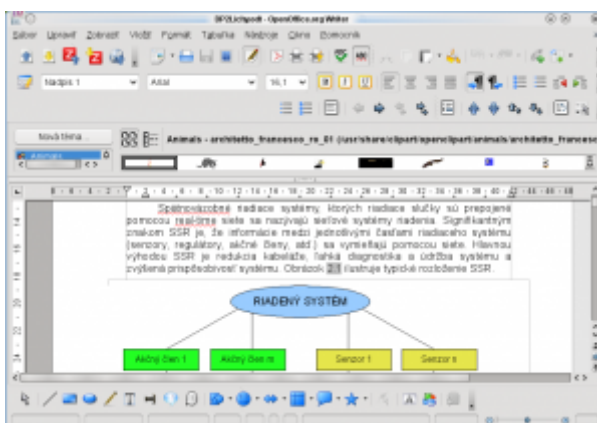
BP2Lichtpodi - OpenOffice.org Writer

Súbor Upraviť Zobraziť Vložiť Formát Tabuľka Nástroje Okno Pomocník

Nadpis 1 Arial 16,1

Nová téma ...

Animals - architetto_francesco_ro_01 (/usr/share/clipart/openclipart/animals/architetto_francesco

Animals

Spätnoväzbové riadiace systémy, ktorých riadiace slučky sú prepojené pomocou realtime siete sa nazývajú sieťové systémy riadenia. Signifikantným znakom SSR je, že informácie medzi jednotlivými časťami riadiaceho systému (senzory, regulátory, akčné členy, atď.) sa vymieňajú pomocou siete. Hlavnou výhodou SSR je redukcia kabeláže, ľahká diagnostika a údržba systému a zvýšená prispôsobiteľnosť systému. Obrázok 2.1 ilustruje typické rozloženie SSR.

RIADENÝ SYSTÉM

Akčný člen 1

Akčný člen m

Senzor 1

Senzor n